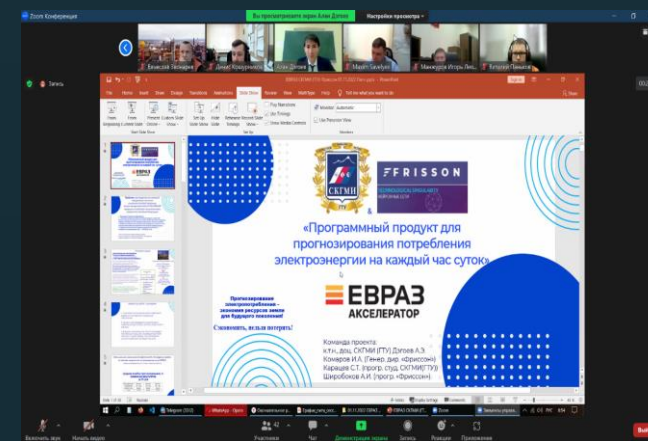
Zoom Конференция

Вы просматриваете экран Алан Дзгоев

Настройки просмотра

Евгений Ялмаров

Денис Кокуркин

Алан Дзгоев

Марат Бахтиев

Манжуров Игорь Ли...

Зиновий Пакалов

Запись

СКГМИ

FRISSON

«Программный продукт для прогнозирования потребления электроэнергии на каждый час суток»

ЕВРАЗ АКСЕЛЕРАТОР

Прогнозирование электропотребления – экономия ресурсов земли для будущего поколения!

Сэкономить, нельзя потерять!

Команда проекта:
к.т.н., доц. СКГМИ (ГТУ) Дзгоев А.Э.
Комаров И.А. (Генер. дир. «Фриссон»)
Карашев С.Т. (прогр. студ. СКГМИ(ГТУ))
Широбоков А.И. (прогр. «Фриссон»)

Slide Show

Включить звук

Начать видео

Участники

Чат

Демонстрация экрана

Запись

Реакции

Приложения

Выйти